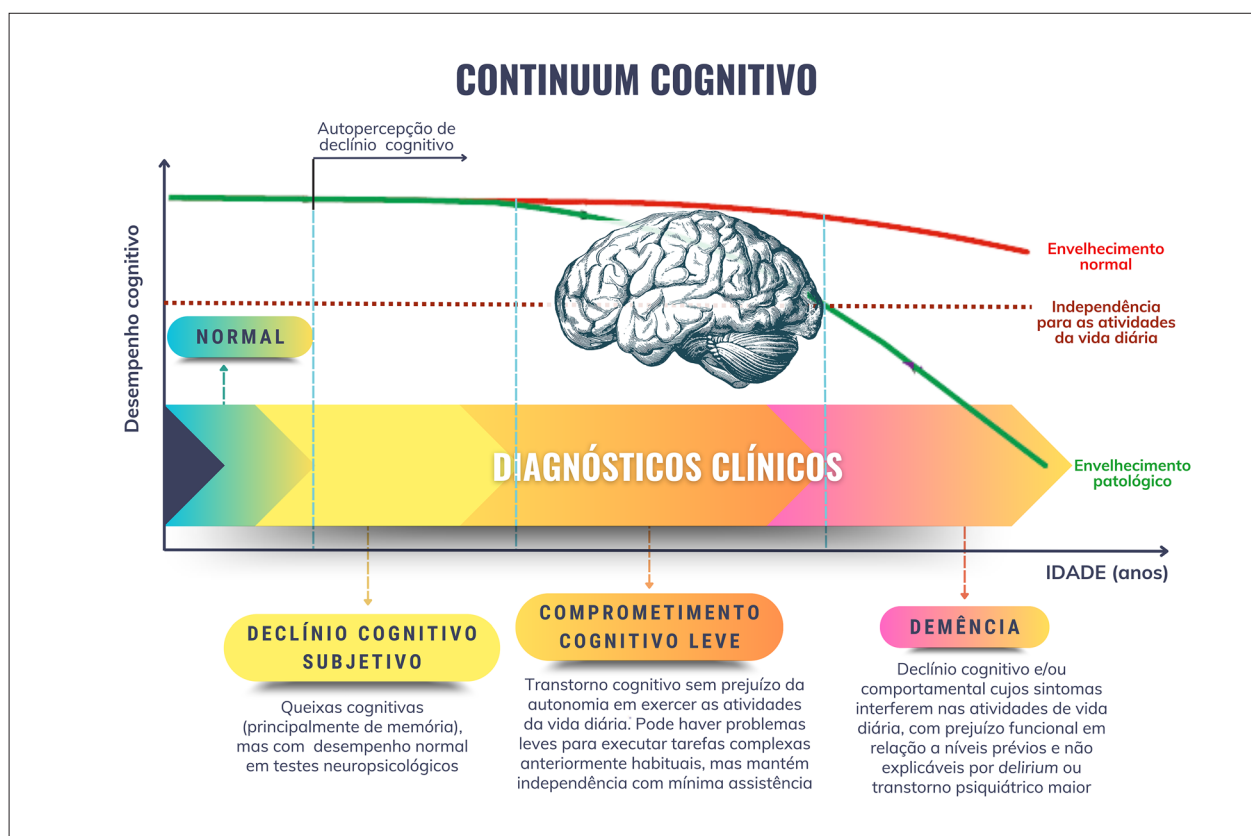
CONTINUUM COGNITIVO

Autopercepção de declínio cognitivo

Desempenho cognitivo

Envelhecimento normal

Independência para as atividades da vida diária

NORMAL

DIAGNÓSTICOS CLÍNICOS

Envelhecimento patológico

IDADE (anos)

DECLÍNIO COGNITIVO SUBJETIVO

Queixas cognitivas (principalmente de memória), mas com desempenho normal em testes neuropsicológicos

COMPROMETIMENTO COGNITIVO LEVE

Transtorno cognitivo sem prejuízo da autonomia em exercer as atividades da vida diária. Pode haver problemas leves para executar tarefas complexas anteriormente habituais, mas mantém independência com mínima assistência

DEMÊNCIA

Declínio cognitivo e/ou comportamental cujos sintomas interferem nas atividades de vida diária, com prejuízo funcional em relação a níveis prévios e não explicáveis por delirium ou transtorno psiquiátrico maior